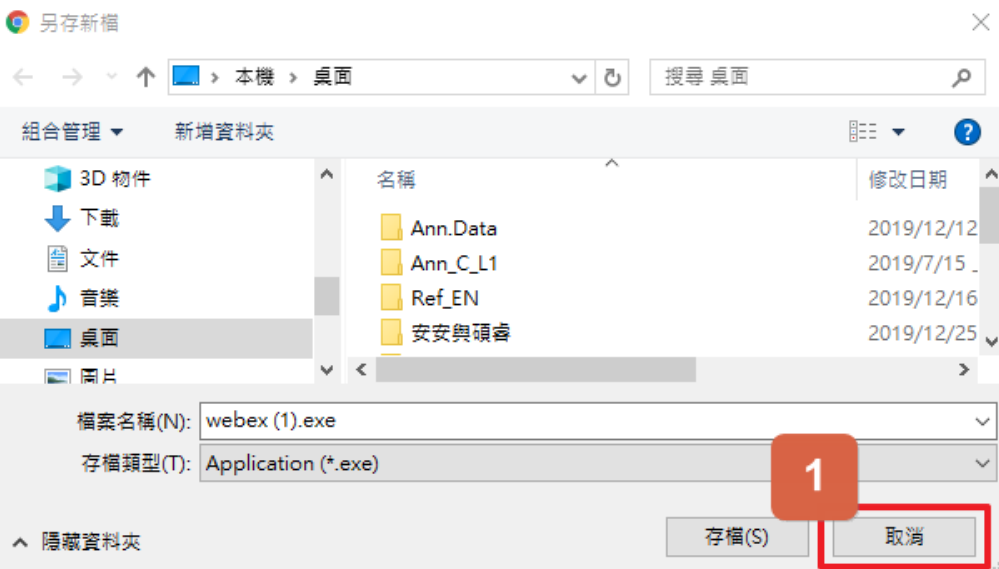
另存新檔

本機 › 桌面

搜尋 桌面

組合管理 ▾ 新增資料夾

3D 物件
下載
文件
音樂
桌面
圖片

| 名稱 | 修改日期 |
|---|---|
| Ann.Data | 2019/12/12 |
| Ann_C_L1 | 2019/7/15 |
| Ref_EN | 2019/12/16 |
| 安安與頑睿 | 2019/12/25 |

檔案名稱(N): webex (1).exe
存檔類型(T): Application (*.exe)

1

隱藏資料夾

存檔(S) 取消